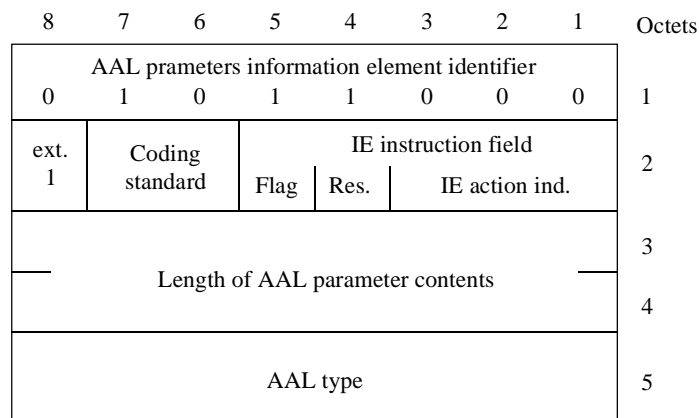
8 7 6 5 4 3 2 1 Octets

AAL prameters information element identifier
0 1 0 1 1 0 0 0 1

ext. 1 | Coding standard | IE instruction field | Flag | Res. | IE action ind. | 2

Length of AAL parameter contents 3 4

AAL type 5